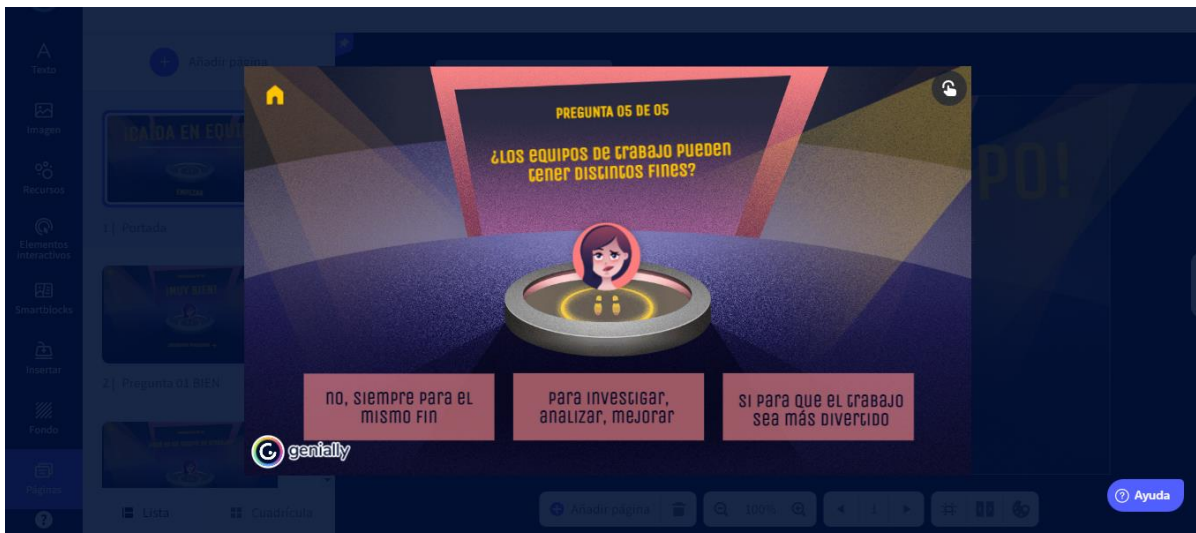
Texto

Imagen

Recursos

Elementos interactivos

Smartblocks

Insertar

Fondo

Páginas

Añadir página

¡CAÍDA EN EQUI

1 Portada

¡MUY BIEN!

2 Pregunta 01 BIEN

Lista

Cuadrícula

PREGUNTA 05 DE 05

¿LOS EQUIPOS DE TRABAJO PUEDEN TENER DISTINTOS FINES?

NO, SIEMPRE PARA EL MISMO FIN

PARA INVESTIGAR, ANALIZAR, MEJORAR

SI PARA QUE EL TRABAJO SEA MÁS DIVERTIDO

genially

PO!

Añadir página

100%

1

Ayuda